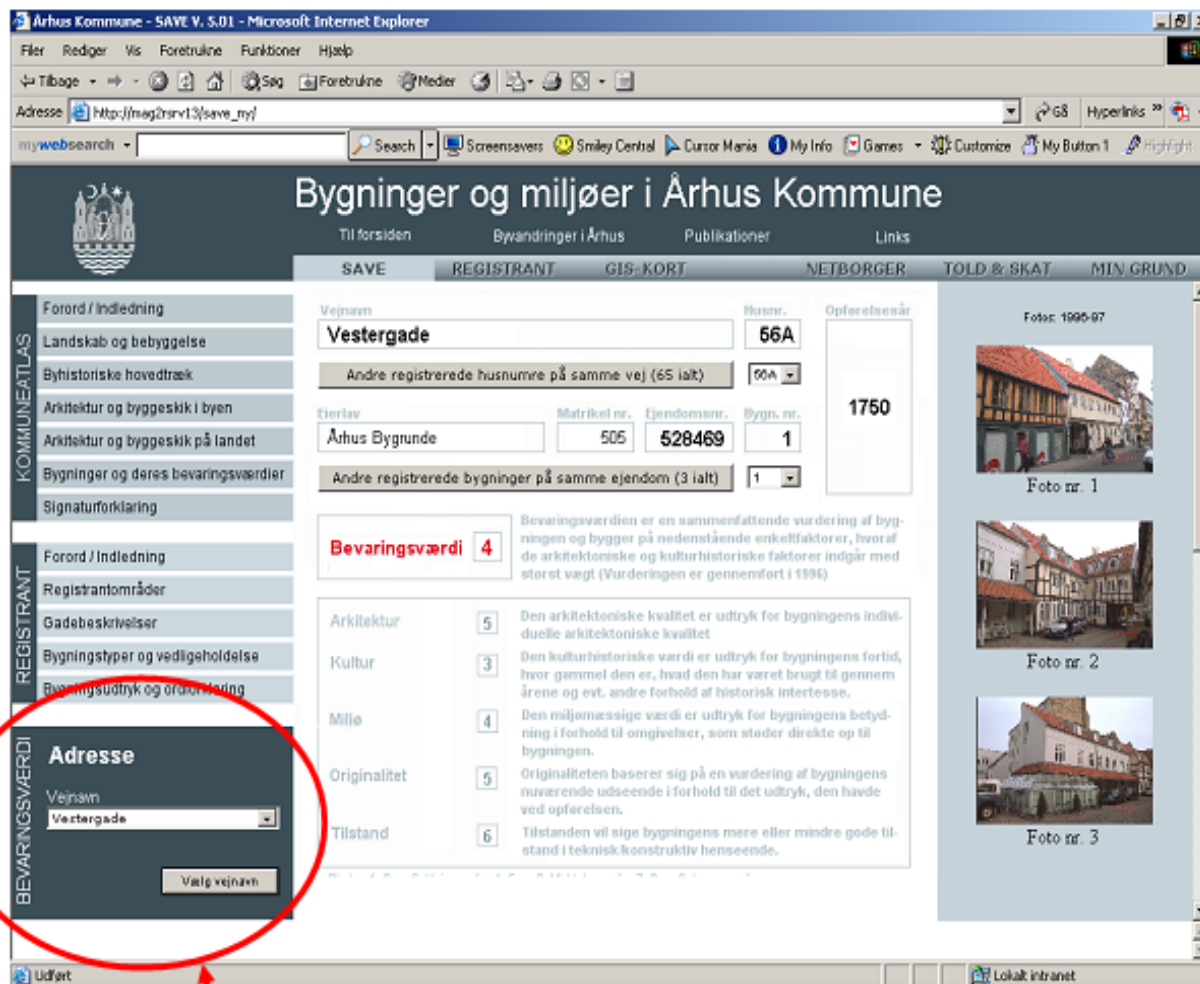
Århus Kommune - SAVE V. 5.01 - Microsoft Internet Explorer

Filer Rediger Vis Foretrukne Funktioner Hjælp

Tilbage Søg Foretrukne Medier

Adresse http://mag2rsrv13/save_ny/ Gå Hyperlinks

mywebsearch Search Screensavers Smiley Central Cursor Mania My Info Games Customize My Button 1 Highlight

Bygninger og miljøer i Århus Kommune

Til forsiden Byandringer i Århus Publikationer Links

SAVE REGISTRANT GIS-KORT NETBORGER TOLD & SKAT MIN GRUND

KOMMUNEATLAS

Forord / Indledning
Landskab og bebyggelse
Byhistoriske hovedtræk
Arkitektur og byggeskik i byen
Arkitektur og byggeskik på landet
Bygninger og deres bevaringsværdier
Signaturforklaring

REGISTRANT

Forord / Indledning
Registrantområder
Gadebeskrivelser
Bygningstyper og vedligeholdelse
Bygningsudtryk og ordforklaring

BEVARINGSVÆRDI

Adresse

Vejnavn
Vestergade

Vælg vejnavn

Vejnavn
Vestergade

Husnr.
56A

Opførelsesår
1750

Andre registrerede husnumre på samme vej (65 ialt) 56A

Ejerlav
Århus Bygrunde

Matrikel nr.
505

Ejendomsnr.
528469

Bygn. nr.
1

Andre registrerede bygninger på samme ejendom (3 ialt) 1

Bevaringsværdi 4

Bevaringsværdien er en sammenfattende vurdering af bygningen og bygger på nedenstående enkeltfaktorer, hvoraf de arkitektoniske og kulturhistoriske faktorer indgår med størst vægt (Vurderingen er gennemført i 1996)

Arkitektur 5 Den arkitektoniske kvalitet er udtryk for bygningens individuelle arkitektoniske kvalitet

Kultur 3 Den kulturhistoriske værdi er udtryk for bygningens fortid, hvor gammel den er, hvad den har været brugt til gennem årene og evt. andre forhold af historisk intertesse.

Miljø 4 Den miljømæssige værdi er udtryk for bygningens betydning i forhold til omgivelser, som støder direkte op til bygningen.

Originalitet 5 Originaliteten baserer sig på en vurdering af bygningens nuværende udseende i forhold til det udtryk, den havde ved opførelsen.

Tilstand 6 Tilstanden vil sige bygningens mere eller mindre gode tilstand i teknisk/konstruktiv henseende.

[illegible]

Foto: 1995-97

Foto nr. 1

Foto nr. 2

Foto nr. 3

Udført

Lokalt intranet